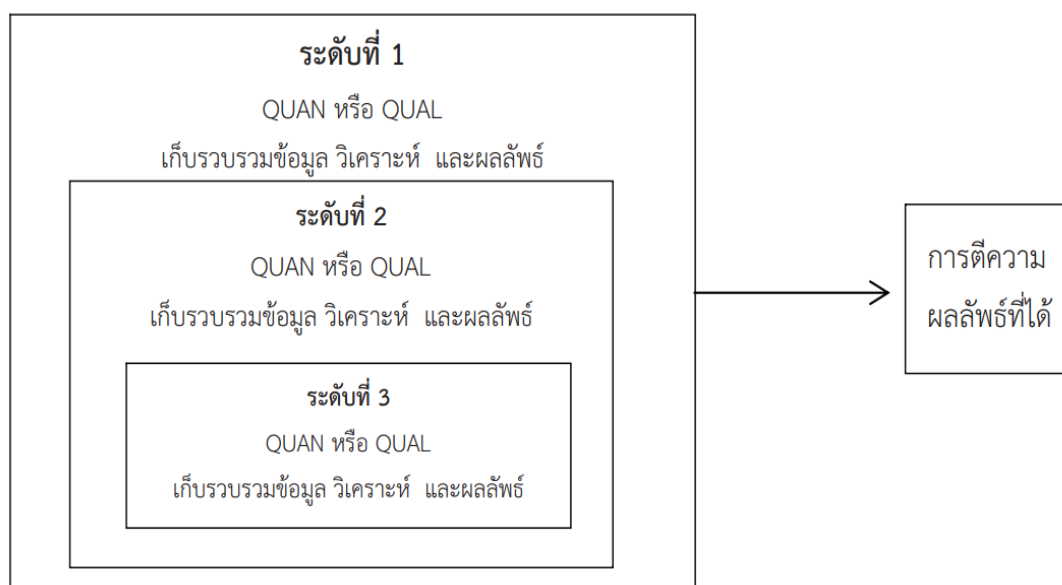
ระดับที่ 1

QUAN หรือ QUAL

เก็บรวบรวมข้อมูล วิเคราะห์ และผลลัพธ์

ระดับที่ 2

QUAN หรือ QUAL

เก็บรวบรวมข้อมูล วิเคราะห์ และผลลัพธ์

ระดับที่ 3

QUAN หรือ QUAL

เก็บรวบรวมข้อมูล วิเคราะห์ และผลลัพธ์

การตีความ ผลลัพธ์ที่ได้